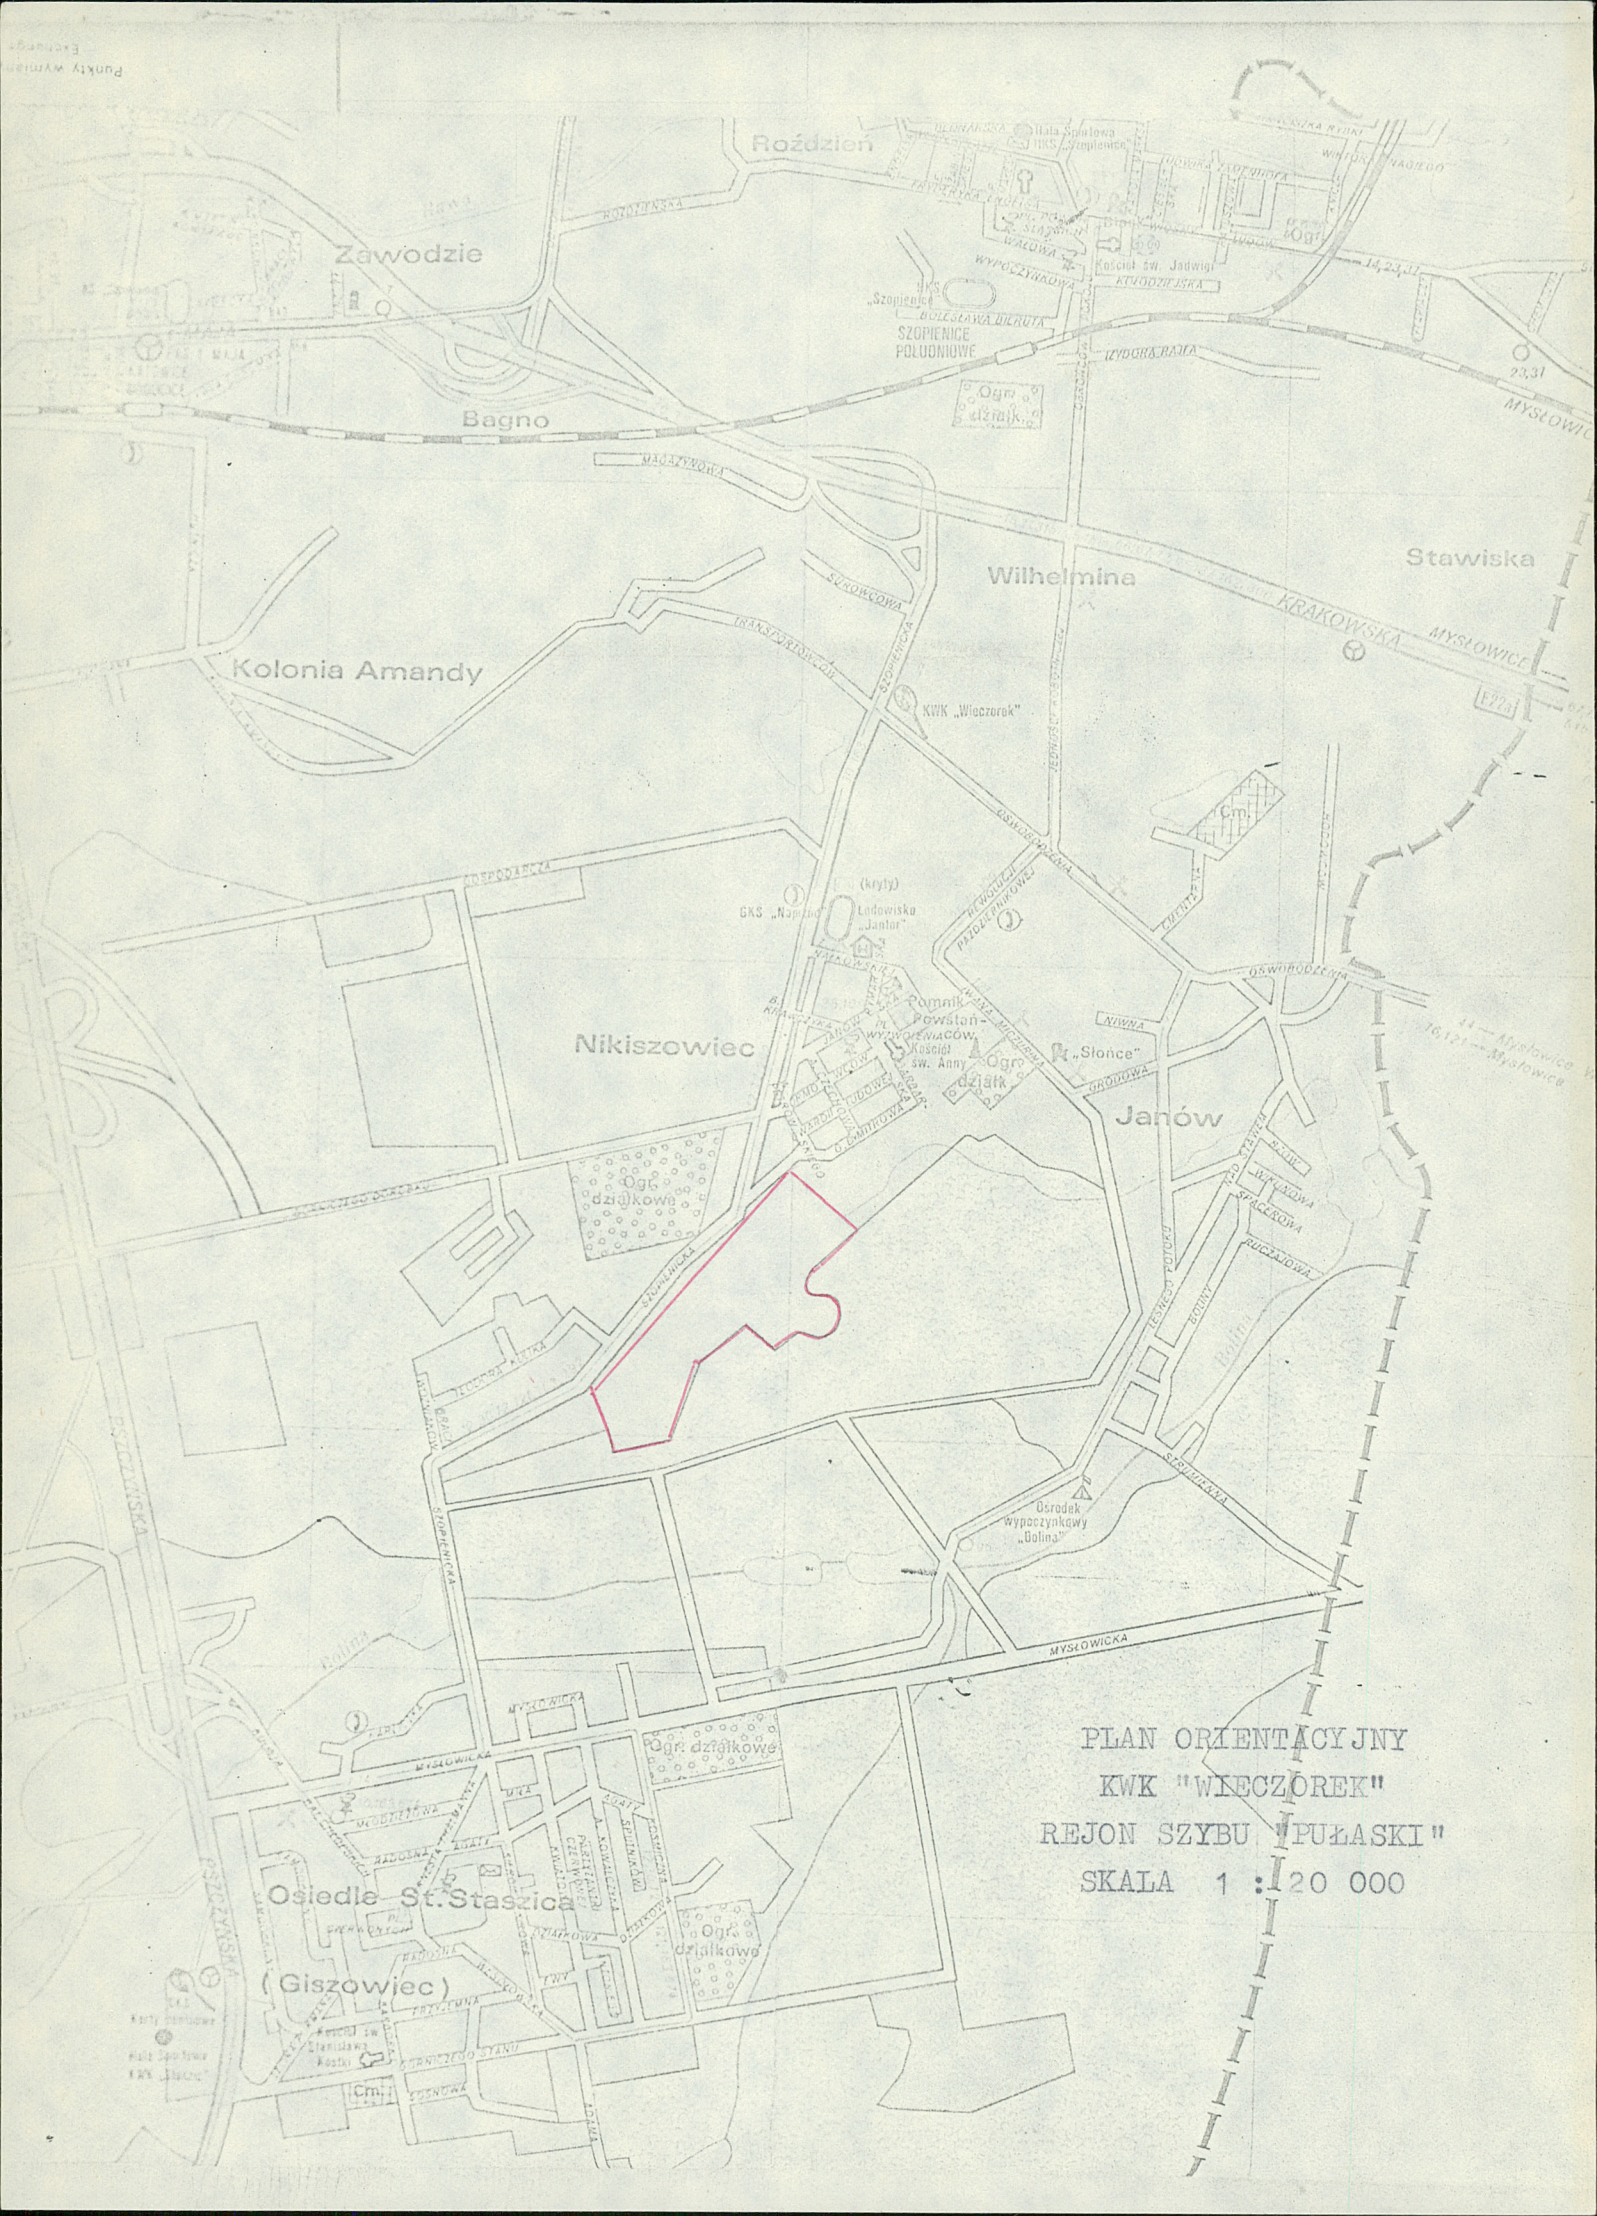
Roździeń

Zawodzie

Bagno

SZOPIENICE POŁUDNIOWE

Ogr. działk.

Wilhelmina

Stawiska

KRAKOWSKA

MYSŁOWICE

Kolonia Amandy

KWK „Wieczorek"

Nikiszowiec

Lodowisko „Jantor"

Pomnik Powstańców

Kościół św. Anny

Ogr. działk.

„Słońce"

Janów

Ogr. działkowe

Ośrodek wypoczynkowy „Dolina"

MYSŁOWICKA

Ogr. działkowe

Osiedle St. Staszica

(Giszowiec)

Ogr. działkowe

Cm.

PLAN ORIENTACYJNY
KWK "WIECZOREK"
REJON SZYBU "PUŁASKI"
SKALA 1 : 20 000